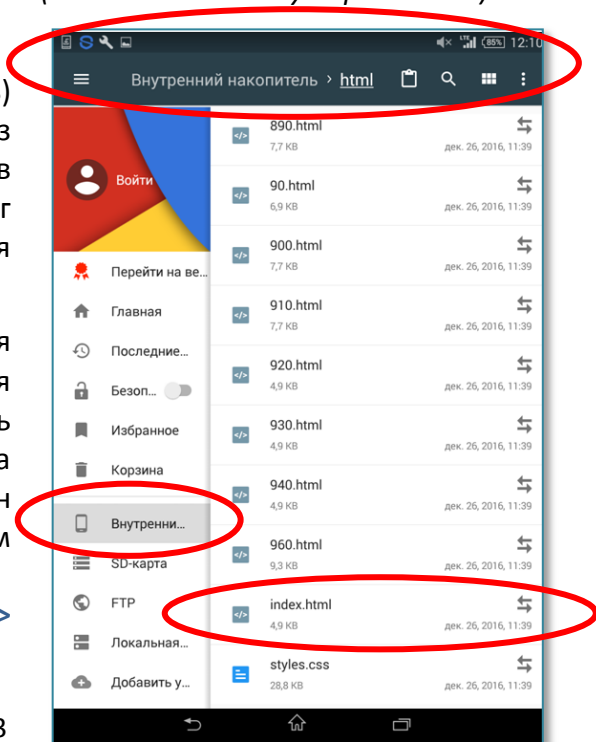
85% 12:10

Внутренний накопитель › html

Войти

Перейти на ве...

Главная

Последние...

Безоп...

Избранное

Корзина

Внутренни...

SD-карта

FTP

Локальная...

Добавить у...

890.html
7,7 KB
дек. 26, 2016, 11:39

90.html
6,9 KB
дек. 26, 2016, 11:39

900.html
7,7 KB
дек. 26, 2016, 11:39

910.html
7,7 KB
дек. 26, 2016, 11:39

920.html
4,9 KB
дек. 26, 2016, 11:39

930.html
4,9 KB
дек. 26, 2016, 11:39

940.html
4,9 KB
дек. 26, 2016, 11:39

960.html
9,3 KB
дек. 26, 2016, 11:39

index.html
4,9 KB
дек. 26, 2016, 11:39

styles.css
28,8 KB
дек. 26, 2016, 11:39